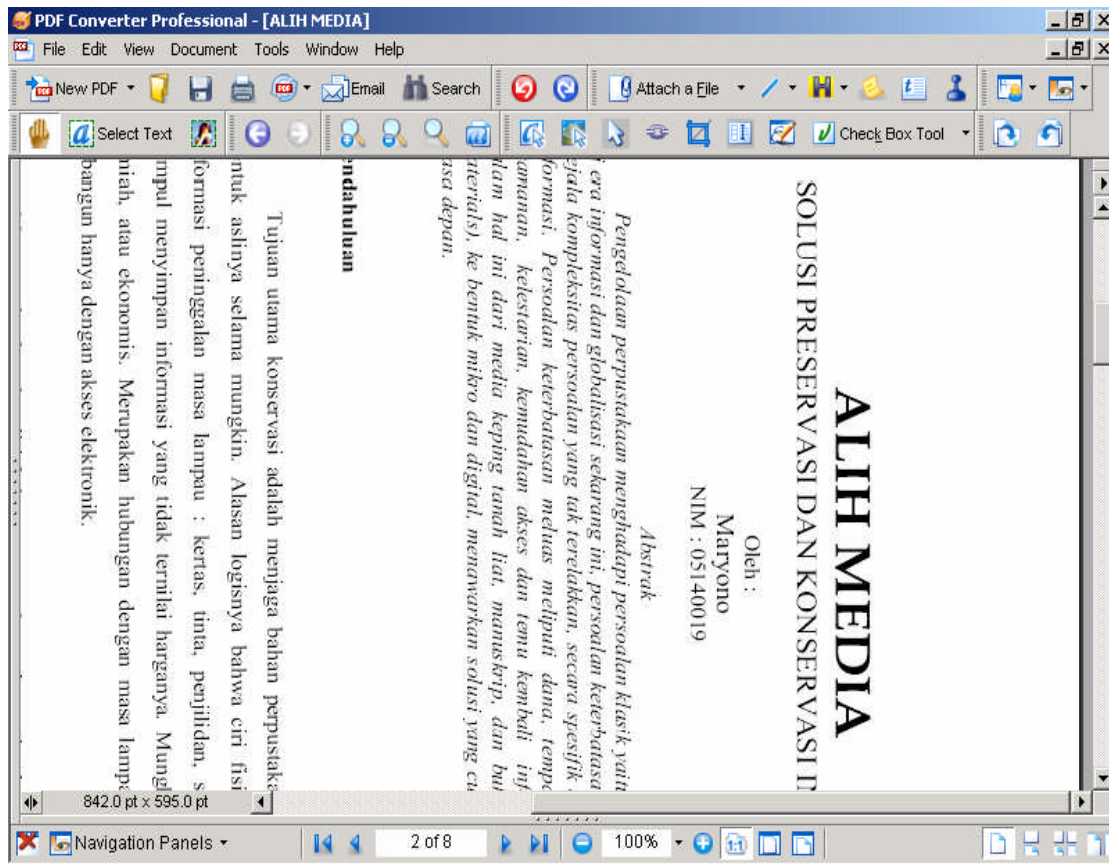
PDF Converter Professional - [ALIH MEDIA]

File Edit View Document Tools Window Help

New PDF Email Search Attach a File

Select Text Check Box Tool

ALIH MEDIA

SOLUSI PRESERVASI DAN KONSERVASI I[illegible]

Oleh :
Maryono
NIM : 05140019

Abstrak

Pengelolaan perpustakaan menghadapi persoalan klasik yaitu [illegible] era informasi dan globalisasi sekarang ini, persoalan keterbatasa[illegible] gejala kompleksitas persoalan yang tak terelakkan, secara spesifik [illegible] formasi. Persoalan keterbatasan meluas meliputi dana, temp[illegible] keamanan, kelestarian, kemudahan akses dan temu kembali inf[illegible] alam hal ini dari media keping tanah liat, manuskrip, dan bu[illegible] aterials), ke bentuk mikro dan digital, menawarkan solusi yang c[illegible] asa depan.

endahuluan

Tujuan utama konservasi adalah menjaga bahan perpustak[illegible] ntuk aslinya selama mungkin. Alasan logisnya bahwa ciri fisi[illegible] formasi peninggalan masa lampau : kertas, tinta, penjilidan, s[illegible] mpul menyimpan informasi yang tidak ternilai harganya. Mung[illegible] miah, atau ekonomis. Merupakan hubungan dengan masa lamp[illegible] bangun hanya dengan akses elektronik.

842.0 pt x 595.0 pt

Navigation Panels

2 of 8

100%